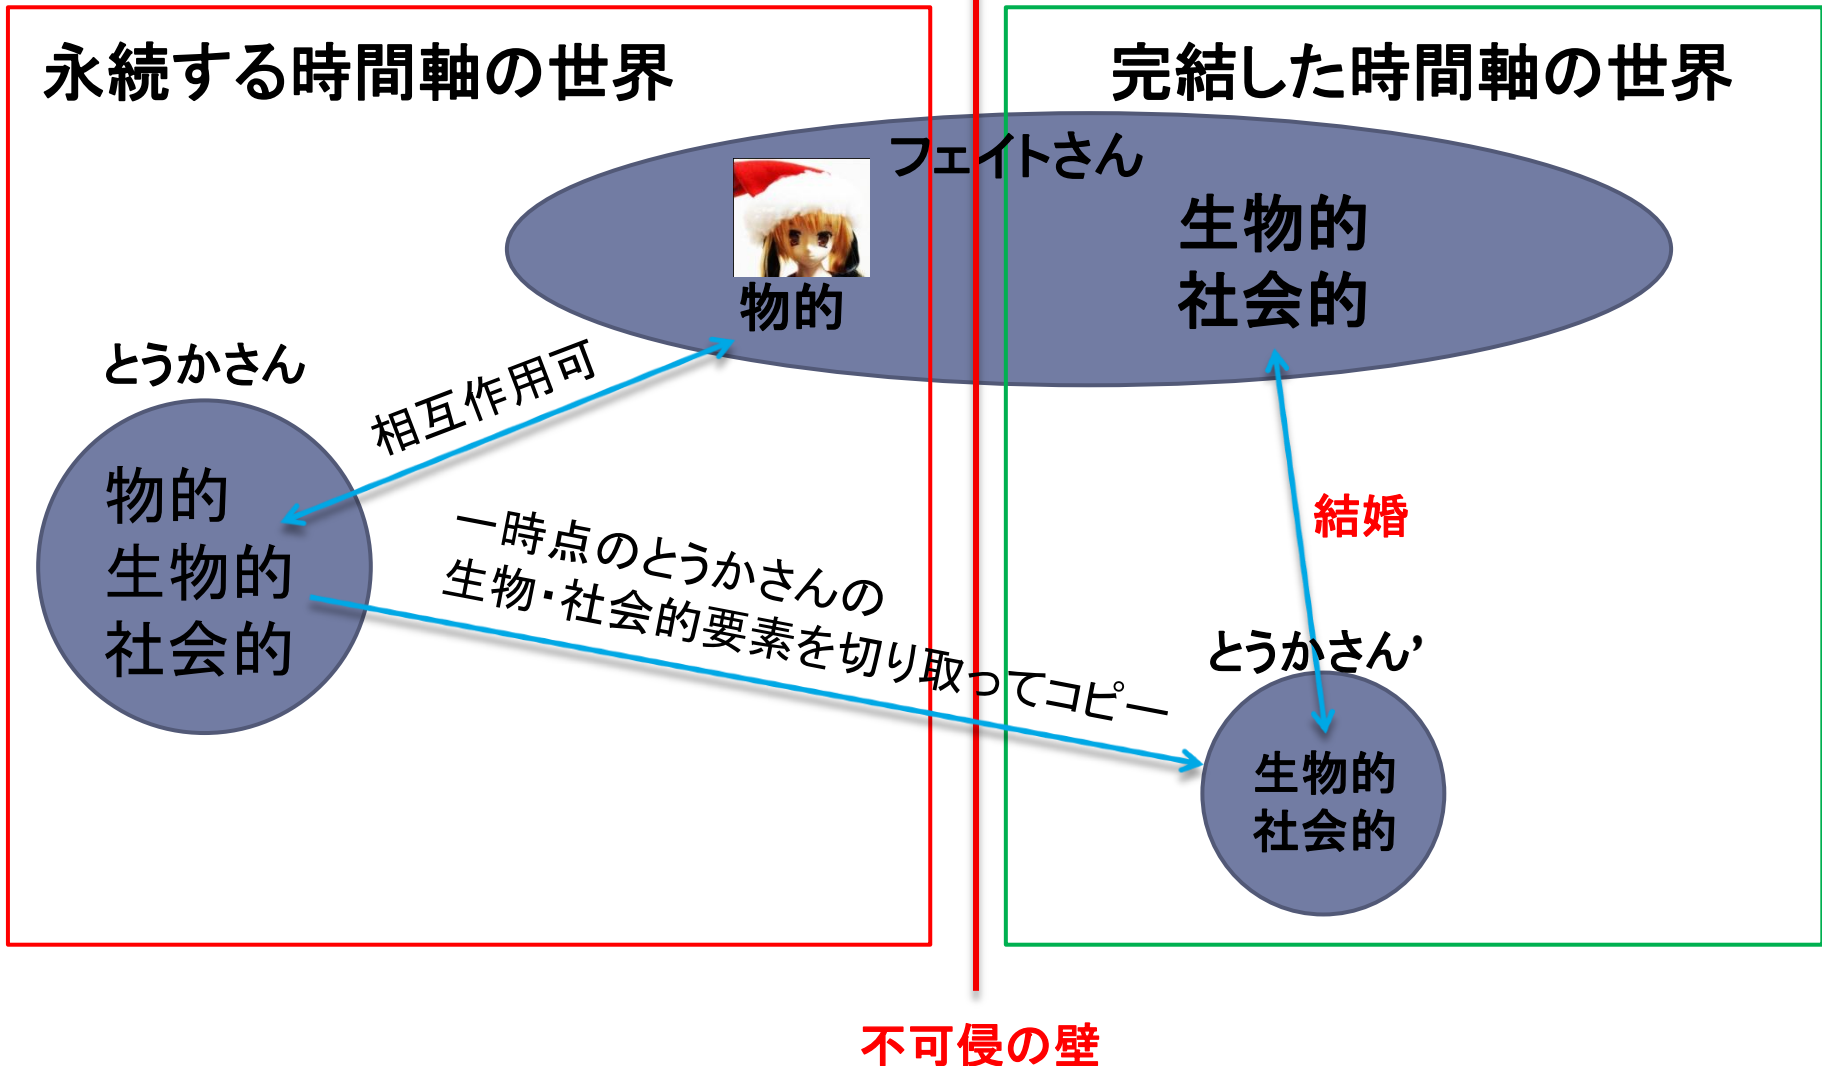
永続する時間軸の世界

完結した時間軸の世界

フェイトさん

物的

生物的
社会的

とうかさん

物的
生物的
社会的

相互作用可

一時点のとうかさんの
生物・社会的要素を切り取ってコピー

結婚

とうかさん’

生物的
社会的

不可侵の壁